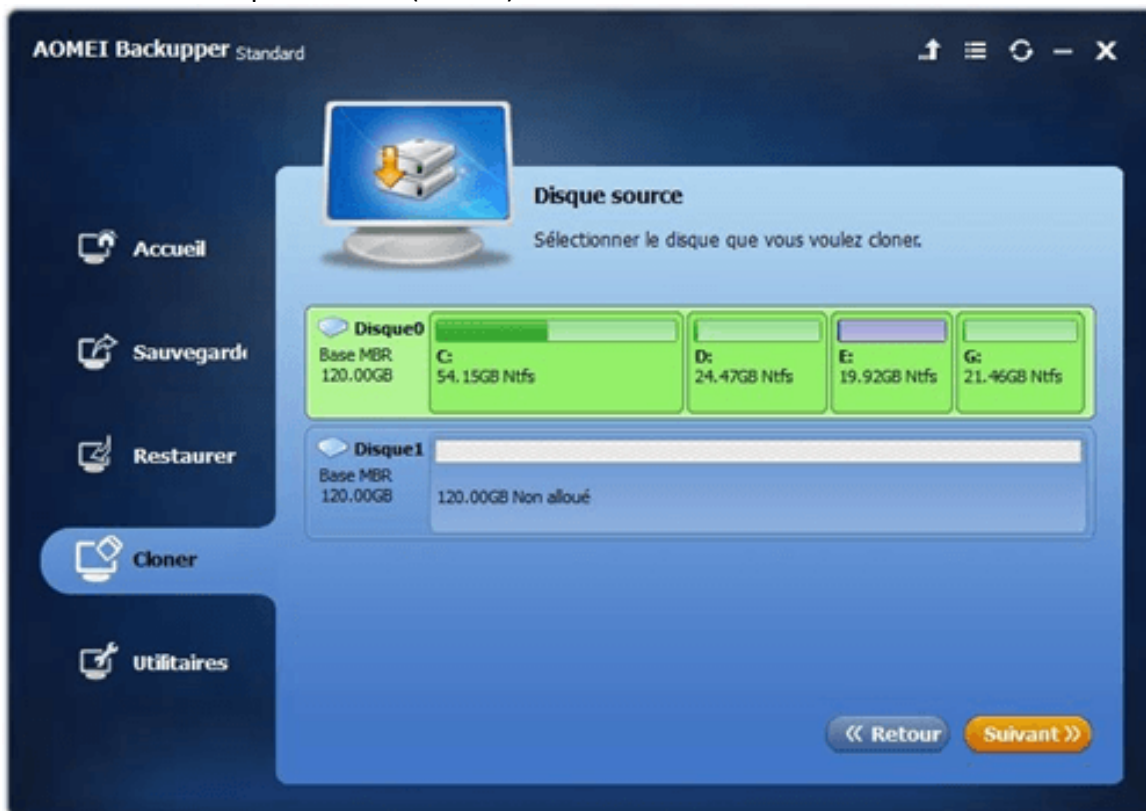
AOMEI Backupper Standard

Accueil

Sauvegard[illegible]

Restaurer

Cloner

Utilitaires

Disque source

Sélectionner le disque que vous voulez cloner.

Disque0
Base MBR
120.00GB

C:
54.15GB Ntfs

D:
24.47GB Ntfs

E:
19.92GB Ntfs

G:
21.46GB Ntfs

Disque1
Base MBR
120.00GB

120.00GB Non alloué

« Retour

Suivant »